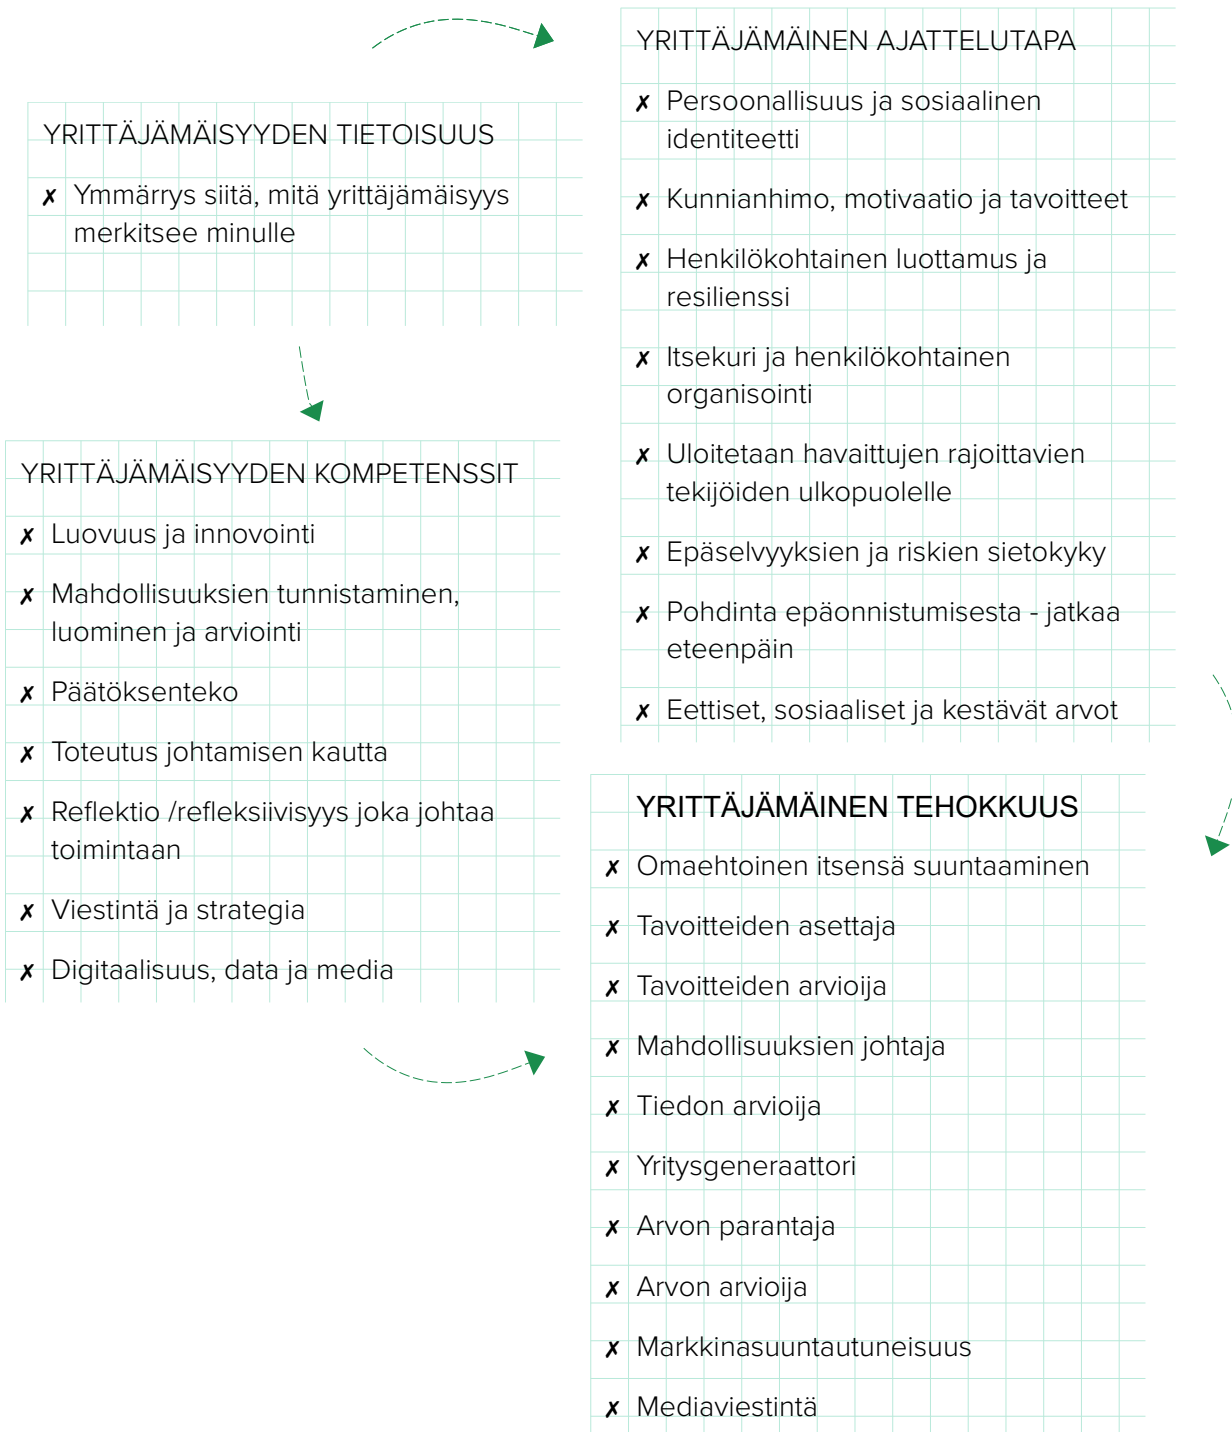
YRITTÄJÄMÄISYYDEN TIETOISUUS

✗ Ymmärrys siitä, mitä yrittäjämäisyys merkitsee minulle

YRITTÄJÄMÄINEN AJATTELUTAPA

✗ Persoonallisuus ja sosiaalinen identiteetti

✗ Kunnianhimo, motivaatio ja tavoitteet

✗ Henkilökohtainen luottamus ja resilienssi

✗ Itsekuri ja henkilökohtainen organisointi

✗ Uloitetaan havaittujen rajoittavien tekijöiden ulkopuolelle

✗ Epäselvyyksien ja riskien sietokyky

✗ Pohdinta epäonnistumisesta - jatkaa eteenpäin

✗ Eettiset, sosiaaliset ja kestävät arvot

YRITTÄJÄMÄISYYDEN KOMPETENSSIT

✗ Luovuus ja innovointi

✗ Mahdollisuuksien tunnistaminen, luominen ja arviointi

✗ Päätöksenteko

✗ Toteutus johtamisen kautta

✗ Reflektio /refleksiivisyys joka johtaa toimintaan

✗ Viestintä ja strategia

✗ Digitaalisuus, data ja media

YRITTÄJÄMÄINEN TEHOKKUUS

✗ Omaehtoinen itsensä suuntaaminen

✗ Tavoitteiden asettaja

✗ Tavoitteiden arvioija

✗ Mahdollisuuksien johtaja

✗ Tiedon arvioija

✗ Yritysgeneraattori

✗ Arvon parantaja

✗ Arvon arvioija

✗ Markkinasuuntautuneisuus

✗ Mediaviestintä